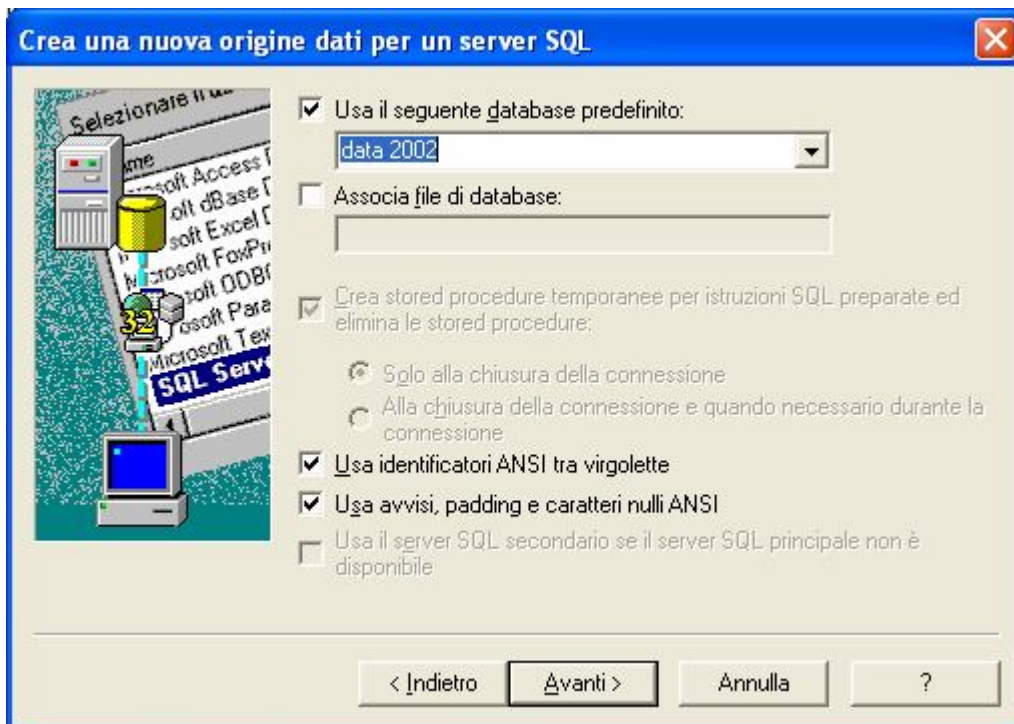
Crea una nuova origine dati per un server SQL

Selezionare il d
Nome
Microsoft Access D
Microsoft dBase D
Microsoft Excel D
Microsoft FoxPr
Microsoft ODBC
Microsoft Para
Microsoft Tex
SQL Serv

Usa il seguente database predefinito:

data 2002

Associa file di database:

Crea stored procedure temporanee per istruzioni SQL preparate ed elimina le stored procedure:

Solo alla chiusura della connessione

Alla chiusura della connessione e quando necessario durante la connessione

Usa identificatori ANSI tra virgolette

Usa avvisi, padding e caratteri nulli ANSI

Usa il server SQL secondario se il server SQL principale non è disponibile

< Indietro | Avanti > | Annulla | ?